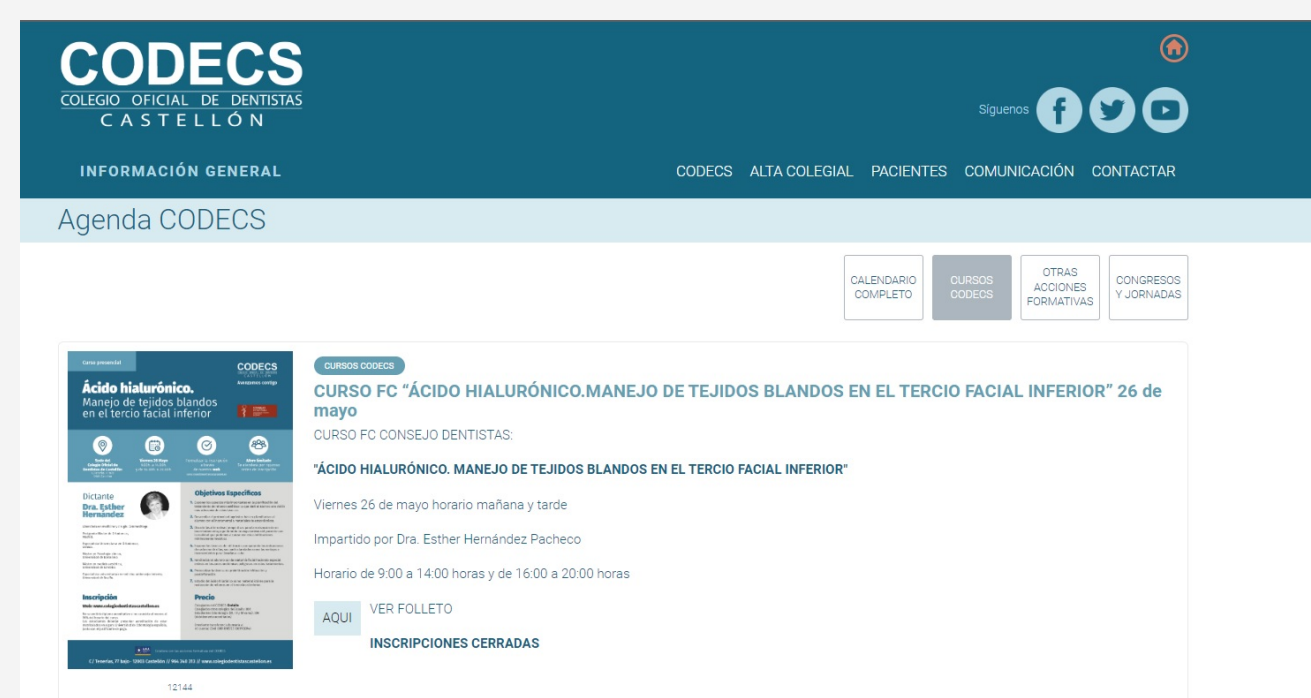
CODECS
COLEGIO OFICIAL DE DENTISTAS
CASTELLÓN

Síguenos

INFORMACIÓN GENERAL

CODECS ALTA COLEGIAL PACIENTES COMUNICACIÓN CONTACTAR

Agenda CODECS

CALENDARIO COMPLETO
CURSOS CODECS
OTRAS ACCIONES FORMATIVAS
CONGRESOS Y JORNADAS

Curso presencial
CODECS
Ácido hialurónico.
Manejo de tejidos blandos en el tercio facial inferior
Dictante
Dra. Esther Hernández
Objetivos Específicos
Inscripción
Precio
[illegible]

12144

CURSOS CODECS

CURSO FC "ÁCIDO HIALURÓNICO.MANEJO DE TEJIDOS BLANDOS EN EL TERCIO FACIAL INFERIOR" 26 de mayo

CURSO FC CONSEJO DENTISTAS:

"ÁCIDO HIALURÓNICO. MANEJO DE TEJIDOS BLANDOS EN EL TERCIO FACIAL INFERIOR"

Viernes 26 de mayo horario mañana y tarde

Impartido por Dra. Esther Hernández Pacheco

Horario de 9:00 a 14:00 horas y de 16:00 a 20:00 horas

AQUI VER FOLLETO

INSCRIPCIONES CERRADAS